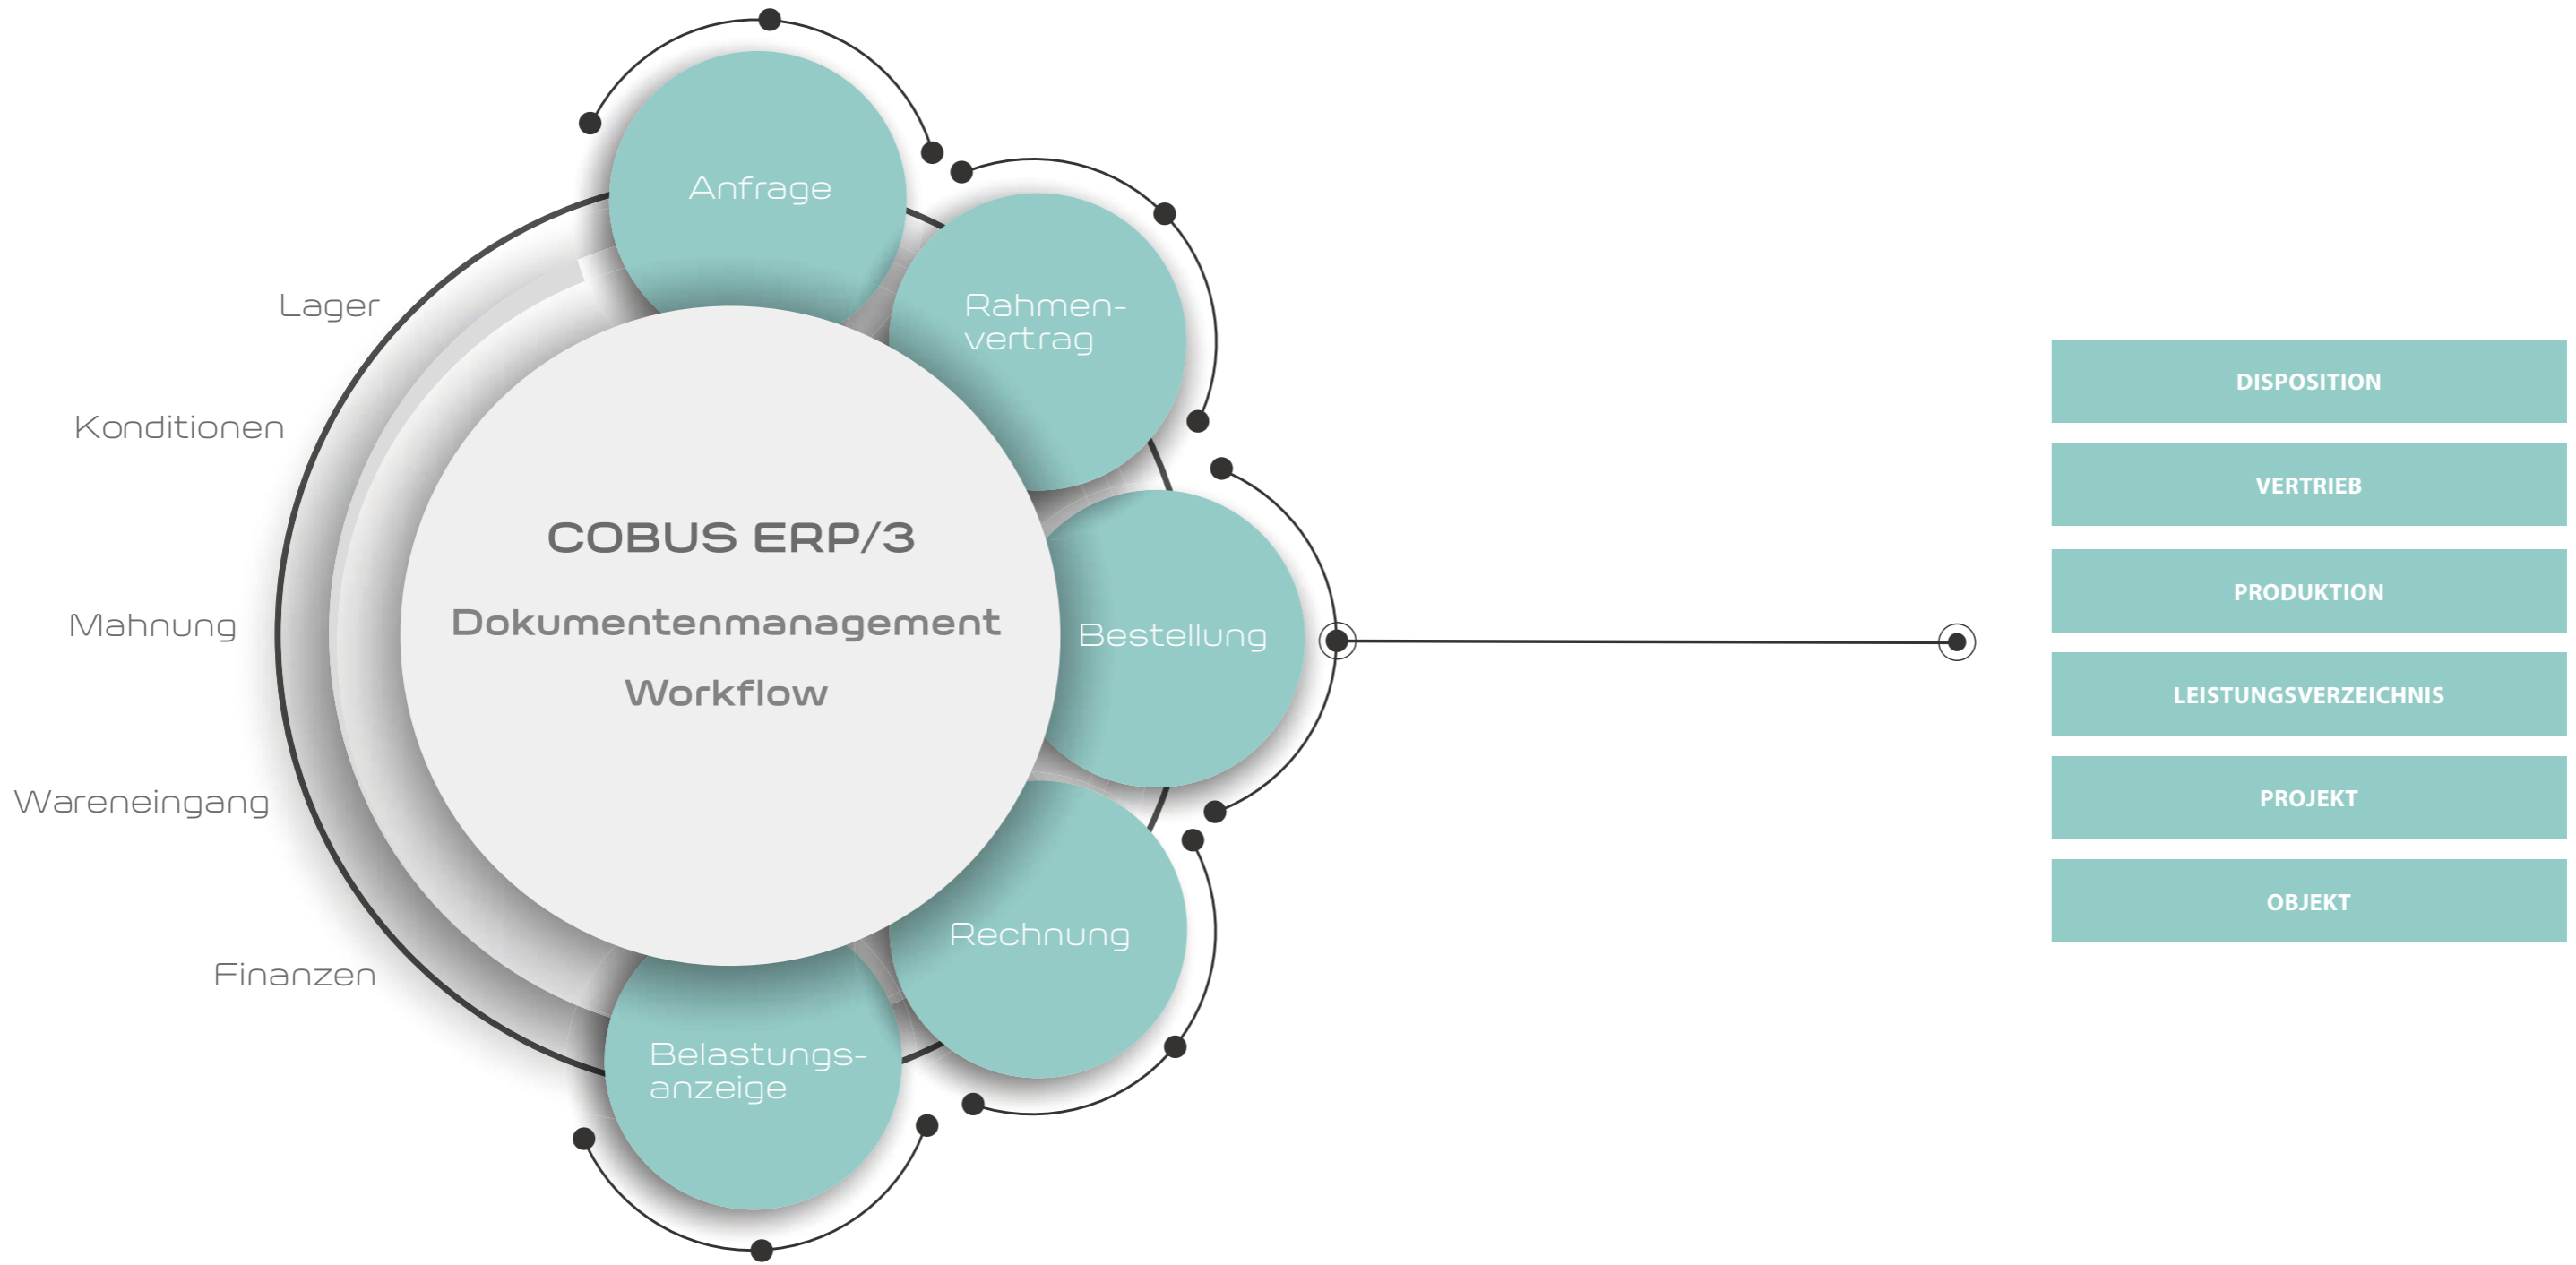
Anfrage

Rahmenvertrag

Bestellung

Rechnung

Belastungsanzeige

Lager

Konditionen

Mahnung

Wareneingang

Finanzen

COBUS ERP/3

Dokumentenmanagement

Workflow

DISPOSITION

VERTRIEB

PRODUKTION

LEISTUNGSVERZEICHNIS

PROJEKT

OBJEKT